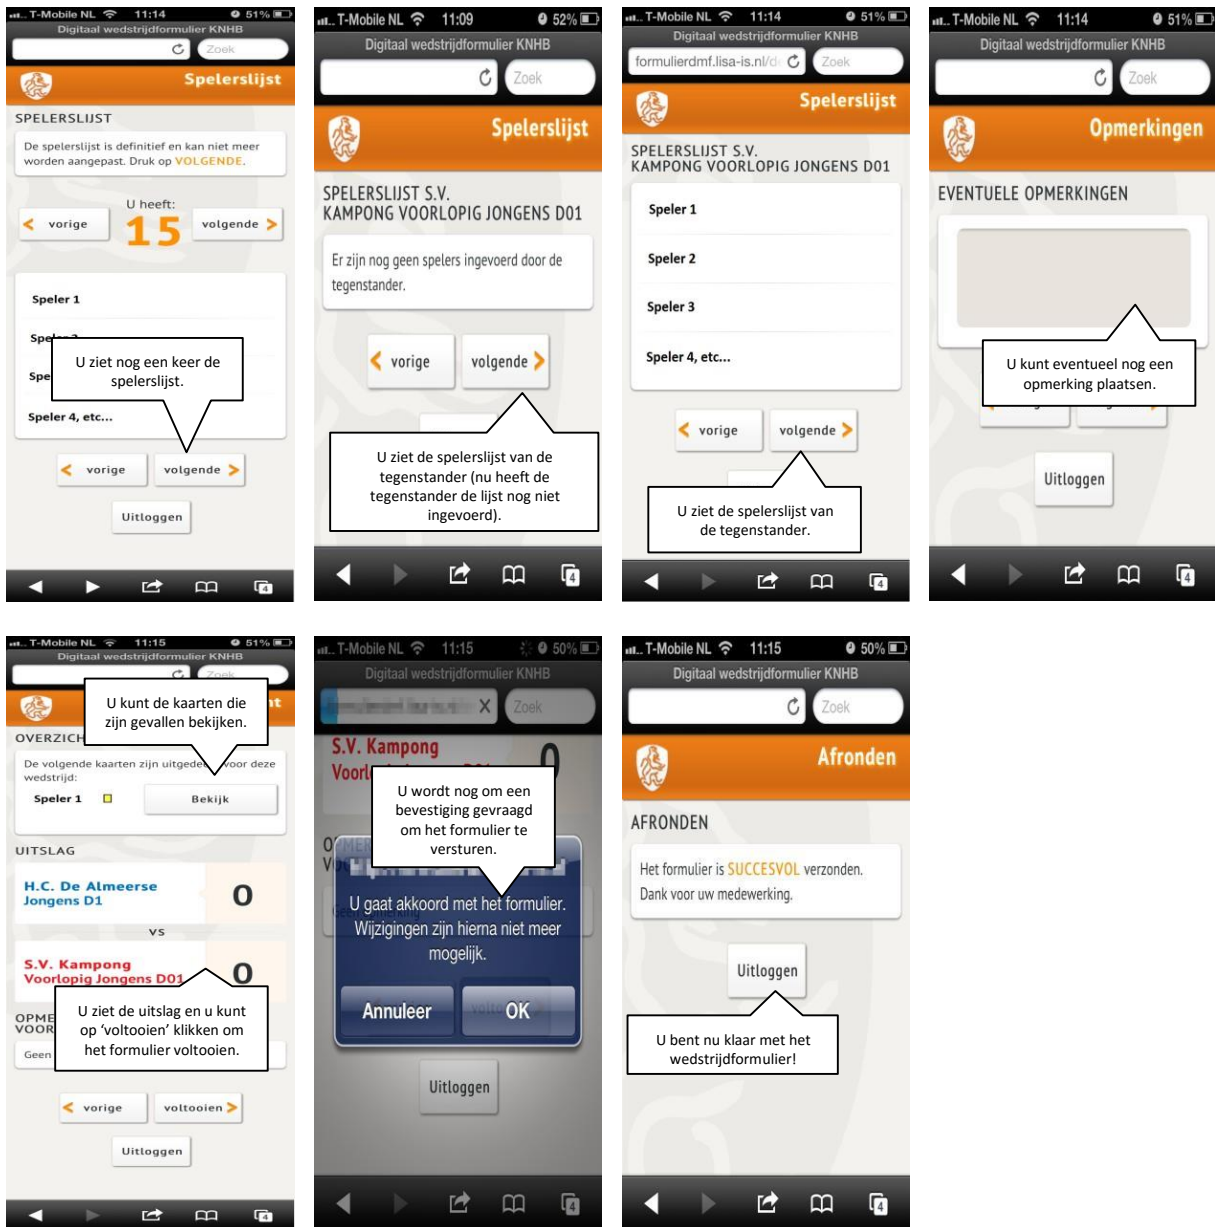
T-Mobile NL 11:14 51%
Digitaal wedstrijdformulier KNHB
Zoek
Spelerslijst
SPELERSLIJST
De spelerslijst is definitief en kan niet meer worden aangepast. Druk op VOLGENDE.
U heeft:
15
vorige
volgende
Speler 1
Spe
Spe
Speler 4, etc...
U ziet nog een keer de spelerslijst.
vorige
volgende
Uitloggen

T-Mobile NL 11:09 52%
Digitaal wedstrijdformulier KNHB
Zoek
Spelerslijst
SPELERSLIJST S.V. KAMPONG VOORLOPIG JONGENS D01
Er zijn nog geen spelers ingevoerd door de tegenstander.
vorige
volgende
U ziet de spelerslijst van de tegenstander (nu heeft de tegenstander de lijst nog niet ingevoerd).

T-Mobile NL 11:14 51%
Digitaal wedstrijdformulier KNHB
formulierdmf.lisa-is.nl/d
Zoek
Spelerslijst
SPELERSLIJST S.V. KAMPONG VOORLOPIG JONGENS D01
Speler 1
Speler 2
Speler 3
Speler 4, etc...
vorige
volgende
U ziet de spelerslijst van de tegenstander.

T-Mobile NL 11:14 51%
Digitaal wedstrijdformulier KNHB
Zoek
Opmerkingen
EVENTUELE OPMERKINGEN
U kunt eventueel nog een opmerking plaatsen.
Uitloggen

T-Mobile NL 11:15 51%
Digitaal wedstrijdformulier KNHB
U kunt de kaarten die zijn gevallen bekijken.
OVERZICH
De volgende kaarten zijn uitgede voor deze wedstrijd:
Speler 1
Bekijk
UITSLAG
H.C. De Almeerse Jongens D1
0
VS
S.V. Kampong Voorlopig Jongens D01
0
OPME
VOOR
Geen
U ziet de uitslag en u kunt op ‘voltooien’ klikken om het formulier voltooien.
vorige
voltooien
Uitloggen

T-Mobile NL 11:15 50%
Digitaal wedstrijdformulier KNHB
Zoek
S.V. Kampong
Voorl
0
U wordt nog om een bevestiging gevraagd om het formulier te versturen.
U gaat akkoord met het formulier. Wijzigingen zijn hierna niet meer mogelijk.
Annuleer
OK
Uitloggen

T-Mobile NL 11:15 50%
Digitaal wedstrijdformulier KNHB
Zoek
Afronden
AFRONDEN
Het formulier is SUCCESVOL verzonden. Dank voor uw medewerking.
Uitloggen
U bent nu klaar met het wedstrijdformulier!